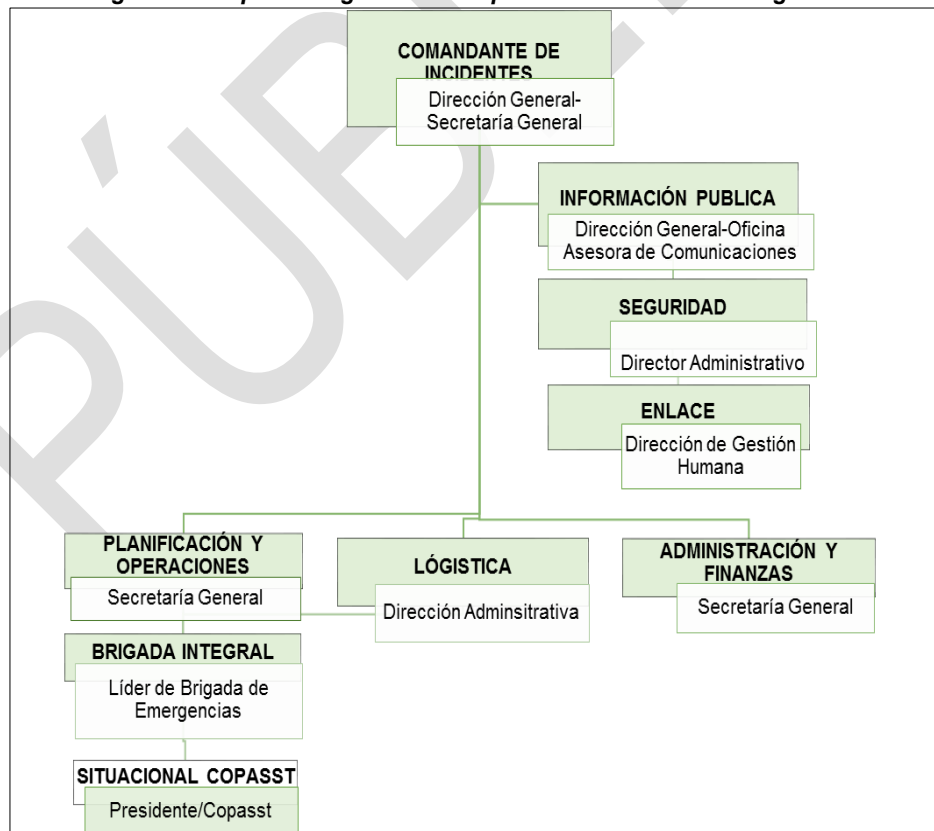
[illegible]

COMANDANTE DE INCIDENTES
Dirección General-Secretaría General

INFORMACIÓN PUBLICA
Dirección General-Oficina Asesora de Comunicaciones

SEGURIDAD
Director Administrativo

ENLACE
Dirección de Gestión Humana

PLANIFICACIÓN Y OPERACIONES
Secretaría General

LÓGISTICA
Dirección Adminsitrativa

ADMINISTRACIÓN Y FINANZAS
Secretaría General

BRIGADA INTEGRAL
Líder de Brigada de Emergencias

SITUACIONAL COPASST
Presidente/Copasst